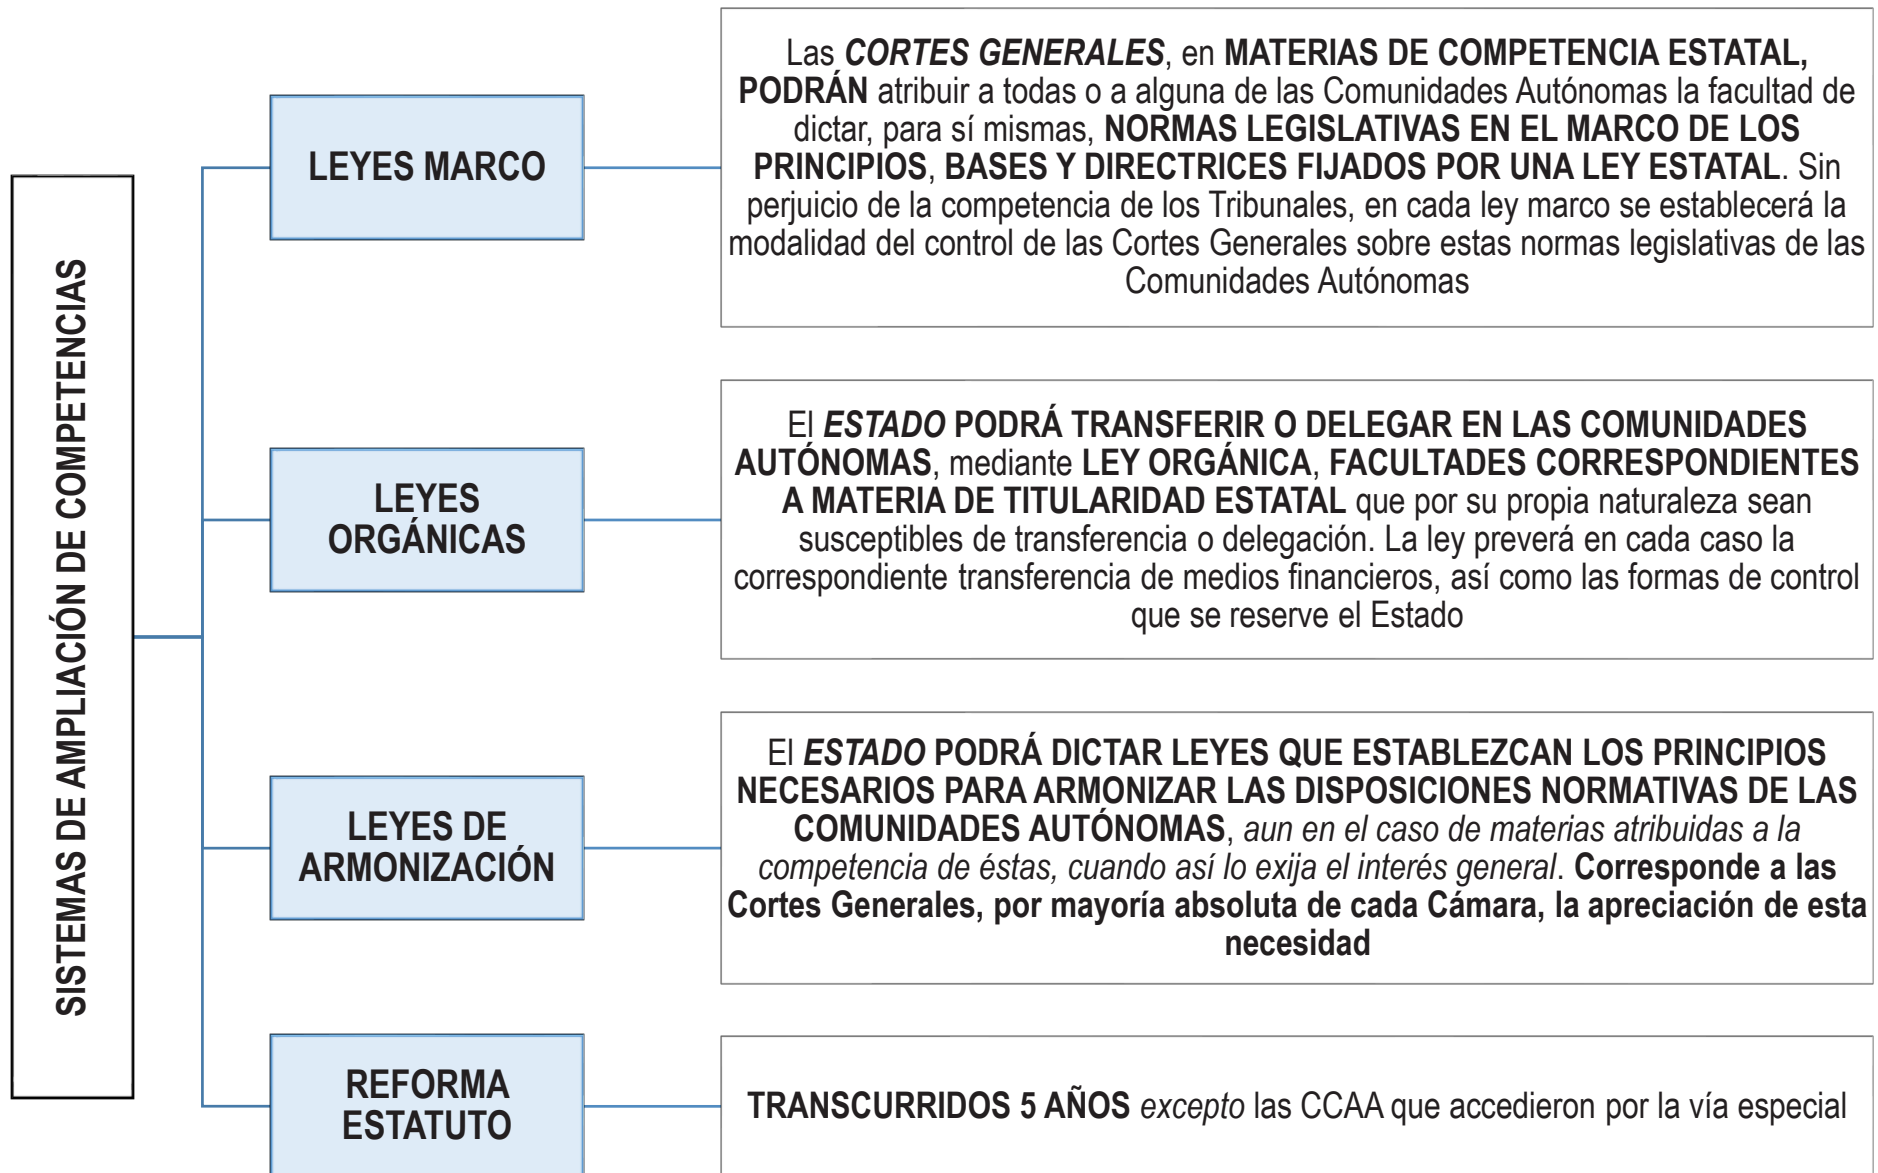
SISTEMAS DE AMPLIACIÓN DE COMPETENCIAS

LEYES MARCO

Las CORTES GENERALES, en MATERIAS DE COMPETENCIA ESTATAL, PODRÁN atribuir a todas o a alguna de las Comunidades Autónomas la facultad de dictar, para sí mismas, NORMAS LEGISLATIVAS EN EL MARCO DE LOS PRINCIPIOS, BASES Y DIRECTRICES FIJADOS POR UNA LEY ESTATAL. Sin perjuicio de la competencia de los Tribunales, en cada ley marco se establecerá la modalidad del control de las Cortes Generales sobre estas normas legislativas de las Comunidades Autónomas

LEYES ORGÁNICAS

El ESTADO PODRÁ TRANSFERIR O DELEGAR EN LAS COMUNIDADES AUTÓNOMAS, mediante LEY ORGÁNICA, FACULTADES CORRESPONDIENTES A MATERIA DE TITULARIDAD ESTATAL que por su propia naturaleza sean susceptibles de transferencia o delegación. La ley preverá en cada caso la correspondiente transferencia de medios financieros, así como las formas de control que se reserve el Estado

LEYES DE ARMONIZACIÓN

El ESTADO PODRÁ DICTAR LEYES QUE ESTABLEZCAN LOS PRINCIPIOS NECESARIOS PARA ARMONIZAR LAS DISPOSICIONES NORMATIVAS DE LAS COMUNIDADES AUTÓNOMAS, aun en el caso de materias atribuidas a la competencia de éstas, cuando así lo exija el interés general. Corresponde a las Cortes Generales, por mayoría absoluta de cada Cámara, la apreciación de esta necesidad

REFORMA ESTATUTO

TRANSCURRIDOS 5 AÑOS excepto las CCAA que accedieron por la vía especial